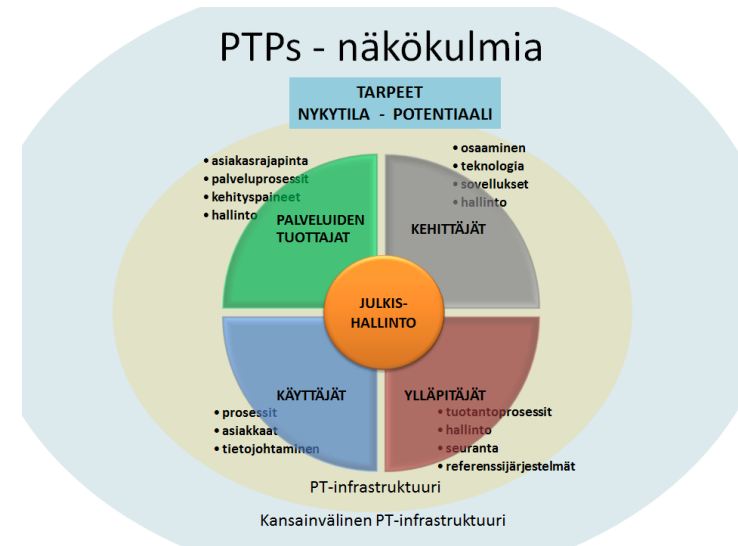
PTPs - näkökulmia

TARPEET
NYKYTILA - POTENTIAALI

• asiakasrajapinta
• palveluprosessit
• kehityspaineet
• hallinto

PALVELUIDEN TUOTTAJAT

• osaaminen
• teknologia
• sovellukset
• hallinto

KEHITTÄJÄT

JULKIS-HALLINTO

KÄYTTÄJÄT

• prosessit
• asiakkaat
• tietojohtaminen

YLLÄPITÄJÄT

• tuotantoprosessit
• hallinto
• seuranta
• referenssijärjestelmät

PT-infrastruktuuri

Kansainvälinen PT-infrastruktuuri